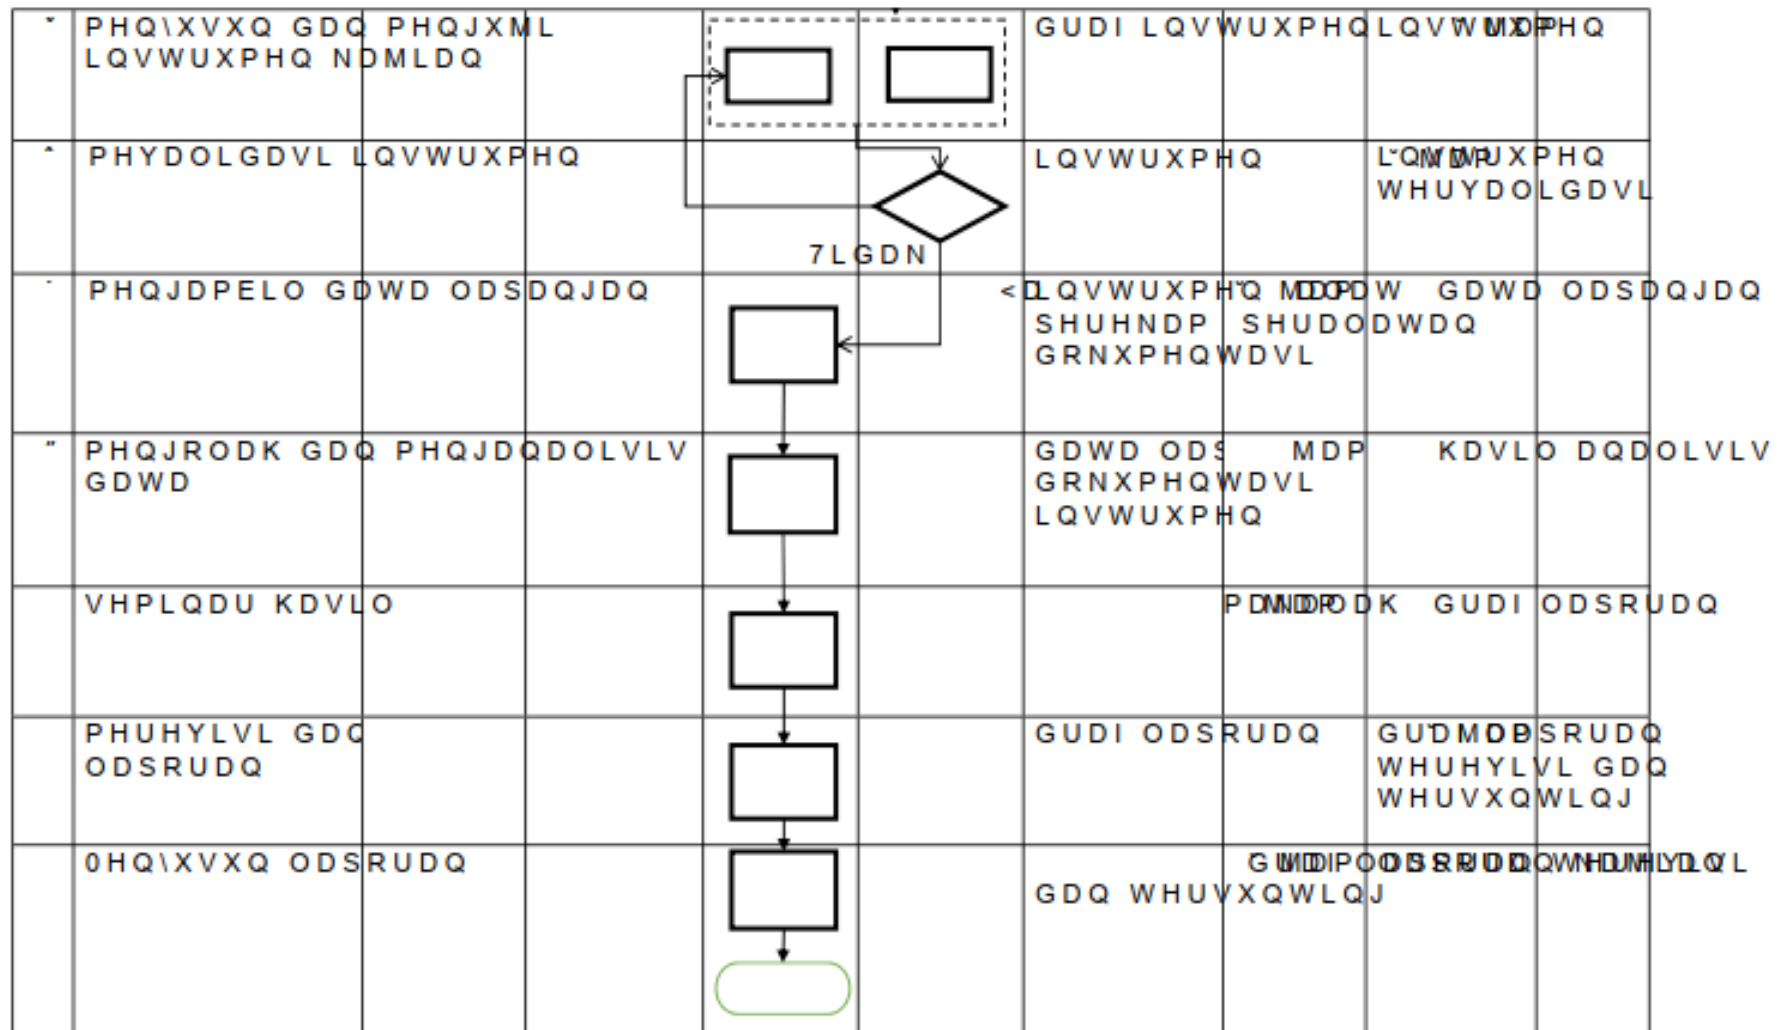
˙ PHQ\XVXQ GDQ PHQJXML LQVWUXPHQ NDMLDQ

GUDI LQVWUXPHQ LQVWUXPHQ

˙ PHYDOLGDVL LQVWUXPHQ

LQVWUXPHQ

LQVWUXPHQ WHUYDOLGDVL

7LGDN

˙ PHQJDPELO GDWD ODSDQJDQ

<D LQVWUXPHQ MDPDW GDWD ODSDQJDQ SHUHNDP SHUDODWDQ GRNXPHQWDVL

˝ PHQJRODK GDQ PHQJDQDOLVLV GDWD

GDWD ODS MDP KDVLO DQDOLVLV GRNXPHQWDVL LQVWUXPHQ

VHPLQDU KDVLO

PDNDODK GUDI ODSRUDQ

PHUHYLVL GDQ ODSRUDQ

GUDI ODSRUDQ

GUDI ODSRUDQ WHUHYLVL GDQ WHUVXQWLQJ

0HQ\XVXQ ODSRUDQ

GUDI ODSRUDQ WHUHYLVL GDQ WHUVXQWLQJ